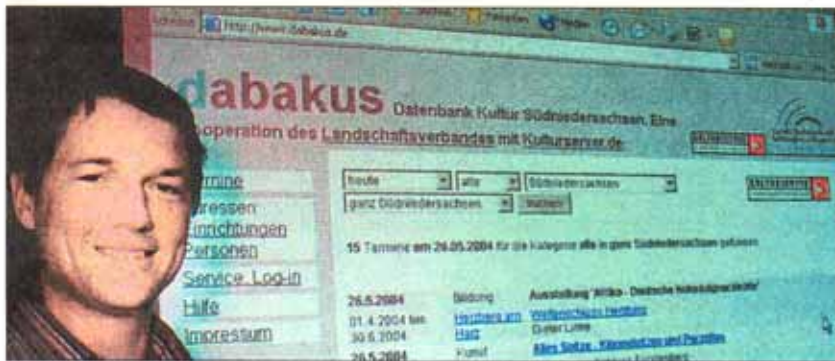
Adresse http://www.dabakus.de

Favoriten Medien

dabakus Datenbank Kultur Südniedersachsen. Eine

operation des Landschaftsverbandes mit Kulturserver.de

ermine
dressen
Einrichtungen
Personen
Service, Log-in
Hilfe
Impressum

heute alle Südniedersachsen
ganz Südniedersachsen suchen

15 Termine am 26.05.2004 für die Kategorie alle in ganz Südniedersachsen gefunden

26.5.2004 Bildung Ausstellung 'Afrika - Deutsche Kolonialgeschichte'

01.4.2004 bis 30.6.2004 Herzberg am Harz Welfenschloss Herzberg Dieter Lotte

26.5.2004 Kunst Alles Spitze - Klöppelspitzen und Porzellan